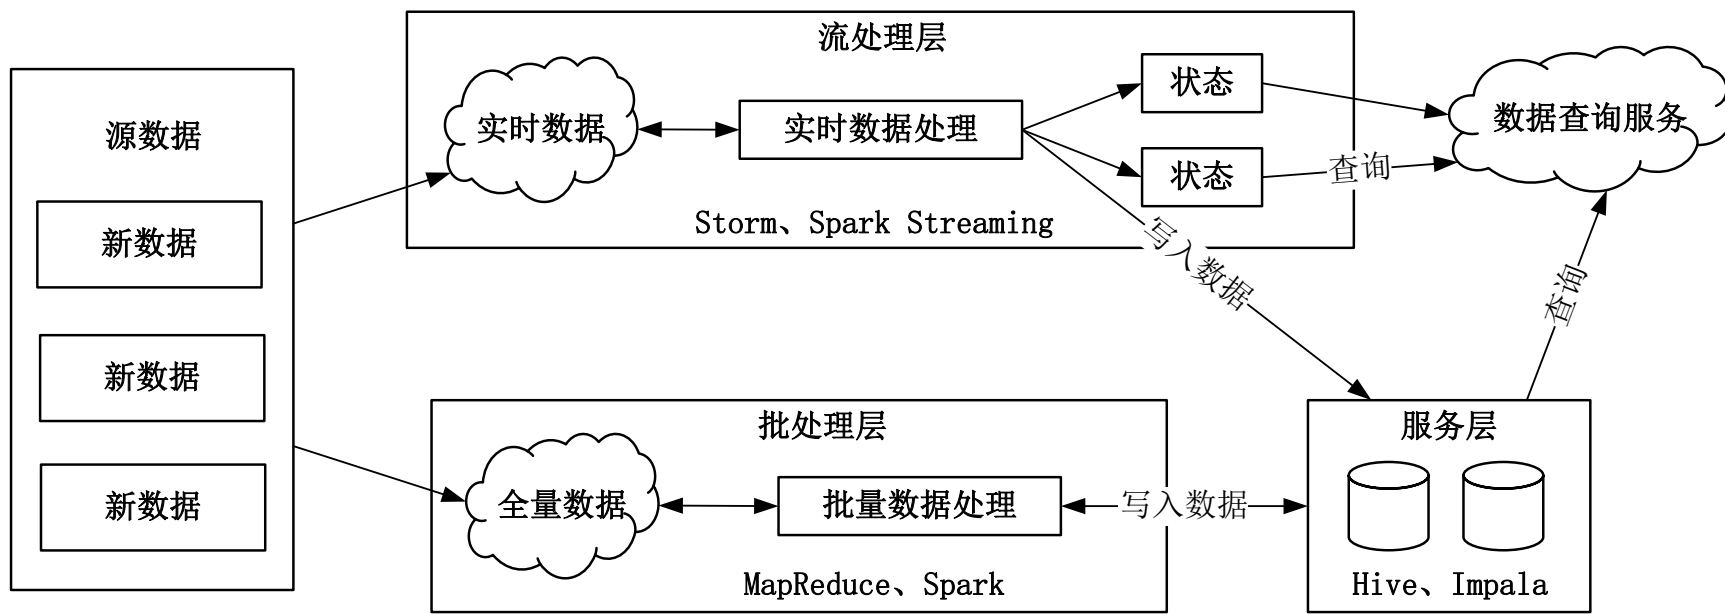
源数据

新数据

新数据

新数据

流处理层

实时数据

实时数据处理

状态

状态

Storm、Spark Streaming

数据查询服务

查询

写入数据

查询

批处理层

全量数据

批量数据处理

MapReduce、Spark

写入数据

服务层

Hive、Impala